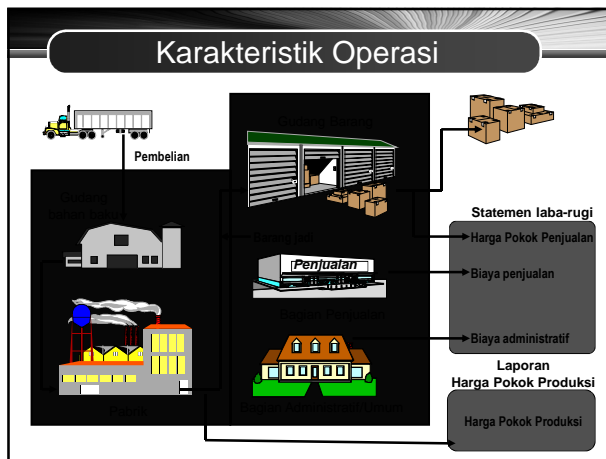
Karakteristik Operasi

Pembelian

Gudang Barang

Gudang bahan baku

Barang jadi

Penjualan

Bagian Penjualan

Pabrik

Bagian Administrasi Umum

Statemen laba-rugi

Harga Pokok Penjualan

Biaya penjualan

Biaya administratif

Laporan Harga Pokok Produksi

Harga Pokok Produksi